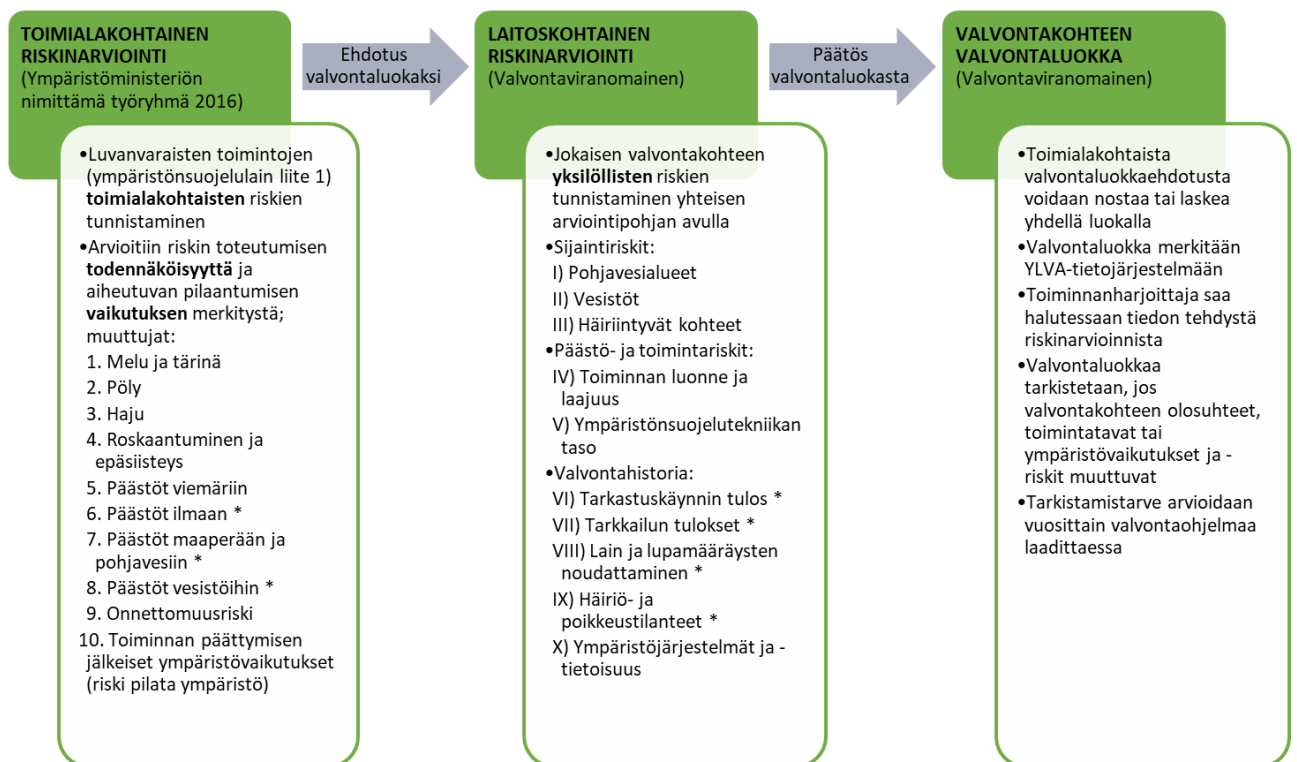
TOIMIALAKOHTAINEN RISKINARVIOINTI (Ympäristöministeriön nimittämä työryhmä 2016)

•Luvanvaraisten toimintojen (ympäristönsuojelulain liite 1) toimialakohtaisten riskien tunnistaminen
•Arvioitiin riskin toteutumisen todennäköisyyttä ja aiheutuvan pilaantumisen vaikutuksen merkitystä; muuttujat:
1. Melu ja tärinä
2. Pöly
3. Haju
4. Roskaantuminen ja epäsiisteys
5. Päästöt viemäriin
6. Päästöt ilmaan *
7. Päästöt maaperään ja pohjavesiin *
8. Päästöt vesistöihin *
9. Onnettomuusriski
10. Toiminnan päättymisen jälkeiset ympäristövaikutukset (riski pilata ympäristö)

Ehdotus valvontaluokaksi

LAITOSKOHTAINEN RISKINARVIOINTI (Valvontaviranomainen)

•Jokaisen valvontakohteen yksilöllisten riskien tunnistaminen yhteisen arviointipohjan avulla
•Sijaintiriskit:
I) Pohjavesialueet
II) Vesistöt
III) Häiriintyvät kohteet
•Päästö- ja toimintariskit:
IV) Toiminnan luonne ja laajuus
V) Ympäristönsuojelutekniikan taso
•Valvontahistoria:
VI) Tarkastuskäynnin tulos *
VII) Tarkkailun tulokset *
VIII) Lain ja lupamääräysten noudattaminen *
IX) Häiriö- ja poikkeustilanteet *
X) Ympäristöjärjestelmät ja -tietoisuus

Päätös valvontaluokasta

VALVONTAKOHTEEN VALVONTALUOKKA (Valvontaviranomainen)

•Toimialakohtaista valvontaluokkaehdotusta voidaan nostaa tai laskea yhdellä luokalla
•Valvontaluokka merkitään YLVA-tietojärjestelmään
•Toiminnanharjoittaja saa halutessaan tiedon tehdystä riskinarvioinnista
•Valvontaluokkaa tarkistetaan, jos valvontakohteen olosuhteet, toimintatavat tai ympäristövaikutukset ja -riskit muuttuvat
•Tarkistamistarve arvioidaan vuosittain valvontaohjelmaa laadittaessa